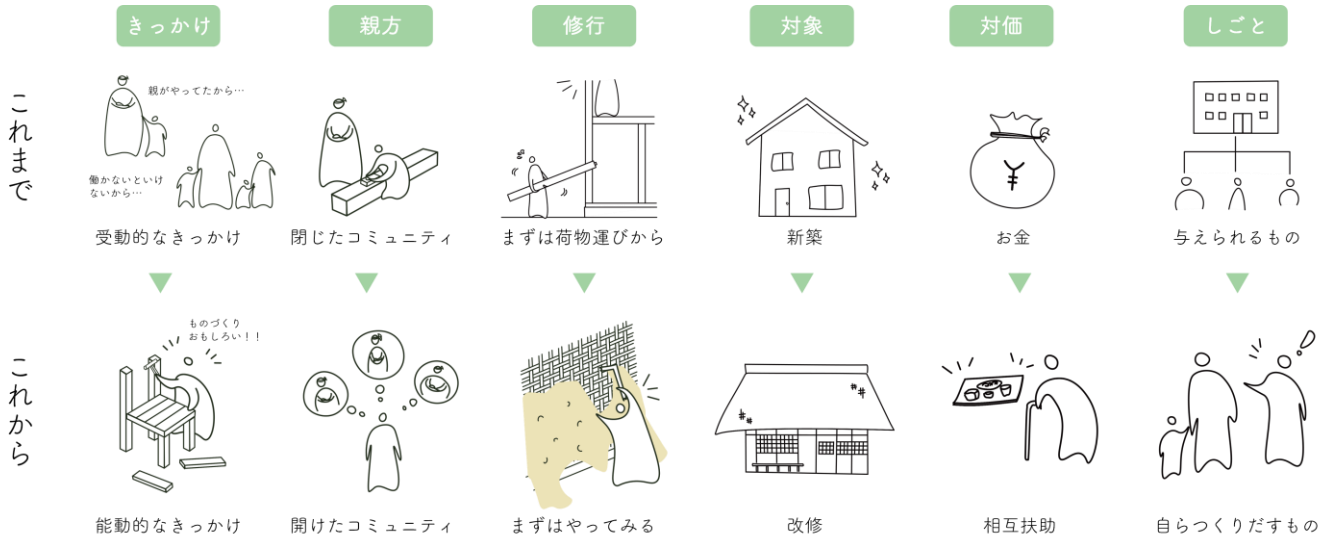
きっかけ

親方

修行

対象

対価

しごと

これまで

親がやってたから…

働かないといけないから…

受動的なきっかけ

閉じたコミュニティ

まずは荷物運びから

新築

お金

与えられるもの

これから

ものづくりおもしろい！！

能動的なきっかけ

開けたコミュニティ

まずはやってみる

改修

相互扶助

自らつくりだすもの